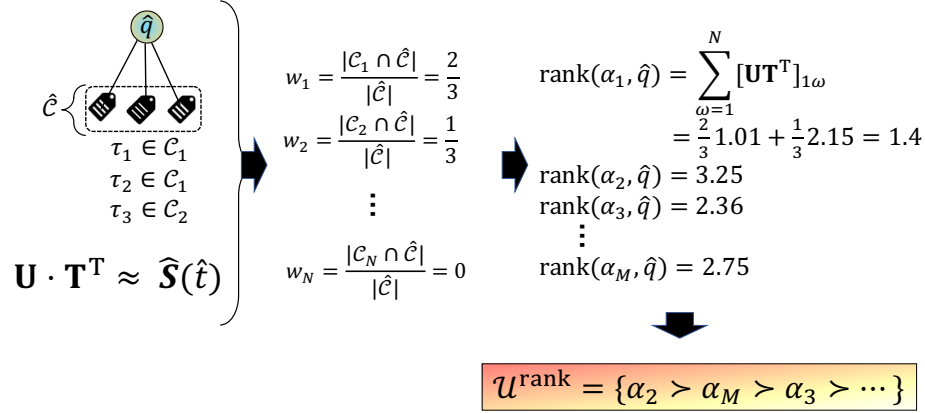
$\hat{q}$

$\hat{\mathcal{C}}$

$\tau_1 \in \mathcal{C}_1$
$\tau_2 \in \mathcal{C}_1$
$\tau_3 \in \mathcal{C}_2$

$\mathbf{U} \cdot \mathbf{T}^{\mathrm{T}} \approx \widehat{\boldsymbol{S}}(\hat{t})$

$w_1 = \frac{|\mathcal{C}_1 \cap \hat{\mathcal{C}}|}{|\hat{\mathcal{C}}|} = \frac{2}{3}$

$w_2 = \frac{|\mathcal{C}_2 \cap \hat{\mathcal{C}}|}{|\hat{\mathcal{C}}|} = \frac{1}{3}$

$\vdots$

$w_N = \frac{|\mathcal{C}_N \cap \hat{\mathcal{C}}|}{|\hat{\mathcal{C}}|} = 0$

$\mathrm{rank}(\alpha_1, \hat{q}) = \sum_{\omega=1}^{N} [\mathbf{U}\mathbf{T}^{\mathrm{T}}]_{1\omega}$
$= \frac{2}{3}1.01 + \frac{1}{3}2.15 = 1.4$

$\mathrm{rank}(\alpha_2, \hat{q}) = 3.25$
$\mathrm{rank}(\alpha_3, \hat{q}) = 2.36$
$\vdots$
$\mathrm{rank}(\alpha_M, \hat{q}) = 2.75$

$\mathcal{U}^{\mathrm{rank}} = \{\alpha_2 \succ \alpha_M \succ \alpha_3 \succ \cdots\}$